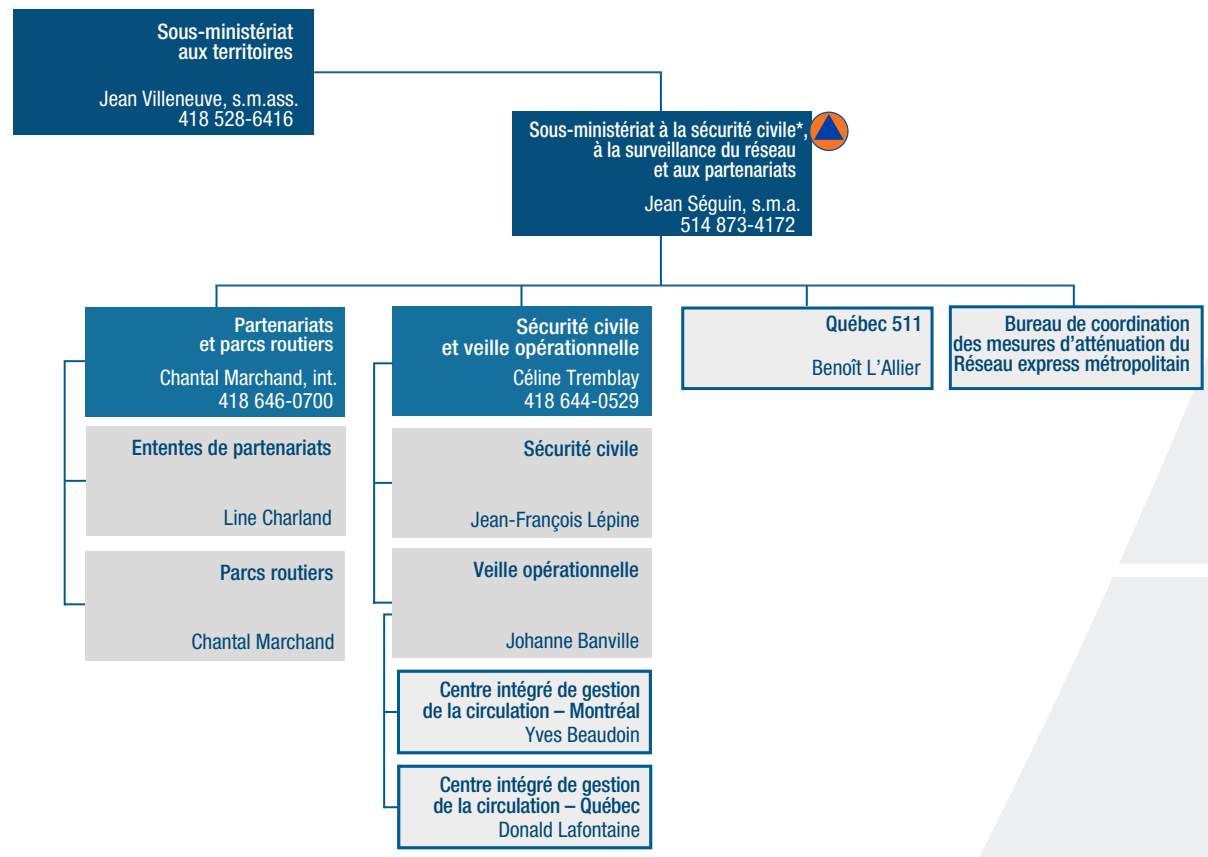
Sous-ministériat aux territoires

Jean Villeneuve, s.m.ass.
418 528-6416

Sous-ministériat à la sécurité civile*, à la surveillance du réseau et aux partenariats

Jean Séguin, s.m.a.
514 873-4172

Partenariats et parcs routiers

Chantal Marchand, int.
418 646-0700

Ententes de partenariats

Line Charland

Parcs routiers

Chantal Marchand

Sécurité civile et veille opérationnelle

Céline Tremblay
418 644-0529

Sécurité civile

Jean-François Lépine

Veille opérationnelle

Johanne Banville

Centre intégré de gestion de la circulation – Montréal
Yves Beaudoin

Centre intégré de gestion de la circulation – Québec
Donald Lafontaine

Québec 511

Benoît L'Allier

Bureau de coordination des mesures d'atténuation du Réseau express métropolitain